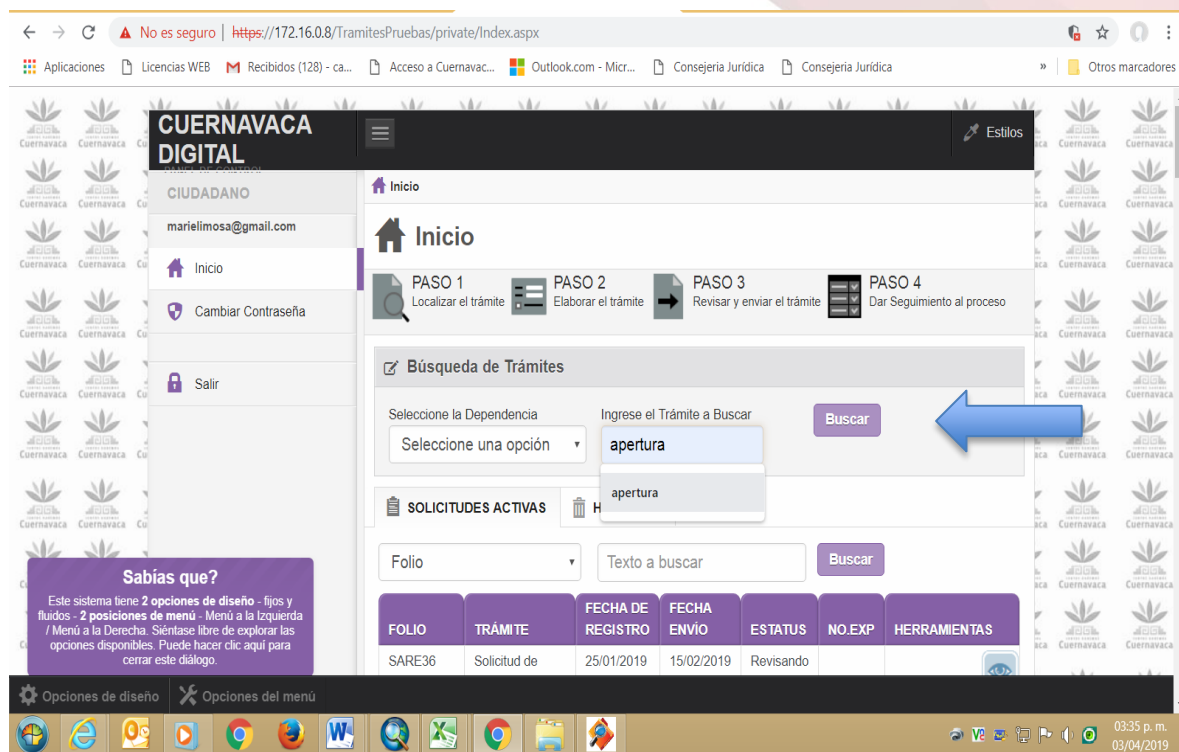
No es seguro | https://172.16.0.8/TramitesPruebas/private/Index.aspx

Aplicaciones   Licencias WEB   Recibidos (128) - ca...   Acceso a Cuernavac...   Outlook.com - Micr...   Consejeria Jurídica   Consejeria Jurídica   »   Otros marcadores

CUERNAVACA DIGITAL

Estilos

CIUDADANO

marielimosa@gmail.com

Inicio

Cambiar Contraseña

Salir

Inicio

Inicio

PASO 1
Localizar el trámite

PASO 2
Elaborar el trámite

PASO 3
Revisar y enviar el trámite

PASO 4
Dar Seguimiento al proceso

Búsqueda de Trámites

Seleccione la Dependencia
Seleccione una opción

Ingrese el Trámite a Buscar
apertura

apertura

Buscar

SOLICITUDES ACTIVAS   H

Folio   Texto a buscar   Buscar

| FOLIO | TRÁMITE | FECHA DE REGISTRO | FECHA ENVÍO | ESTATUS | NO.EXP | HERRAMIENTAS |
|---|---|---|---|---|---|---|
| SARE36 | Solicitud de | 25/01/2019 | 15/02/2019 | Revisando | | |

Sabías que?
Este sistema tiene 2 opciones de diseño - fijos y fluidos - 2 posiciones de menú - Menú a la Izquierda / Menú a la Derecha. Siéntase libre de explorar las opciones disponibles. Puede hacer clic aquí para cerrar este diálogo.

Opciones de diseño   Opciones del menú

03:35 p. m.
03/04/2019